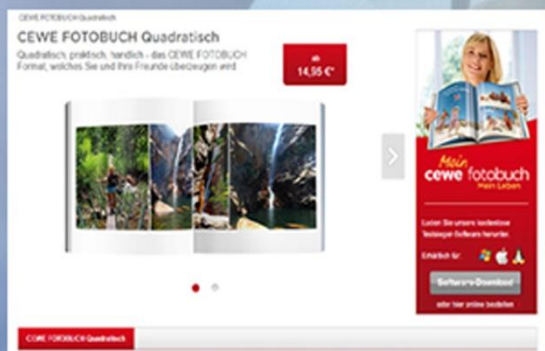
CEWE FOTOBUCH Quadratisch

CEWE FOTOBUCH Quadratisch

Quadratisch, praktisch, handlich - das CEWE FOTOBUCH Format, welches Sie und Ihre Freunde überzeugen wird

ab 14,95 €*

Mein cewe fotobuch Mein Leben

Laden Sie unsere kostenlose Testsieger-Software herunter

Erhältlich für

Software-Download

oder hier online bestellen

CEWE FOTOBUCH Quadratisch